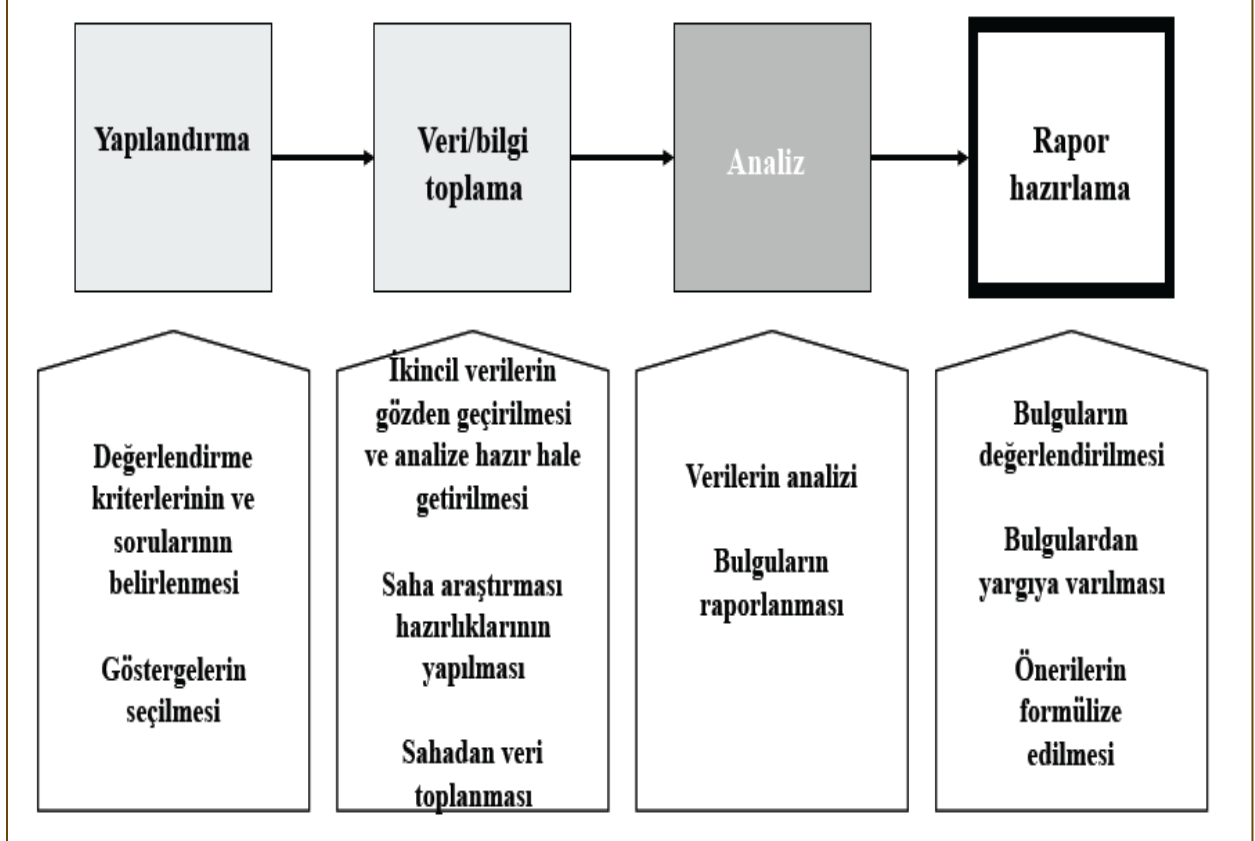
Yapılandırma

Veri/bilgi toplama

Analiz

Rapor hazırlama

Değerlendirme kriterlerinin ve sorularının belirlenmesi

Göstergelerin seçilmesi

İkincil verilerin gözden geçirilmesi ve analize hazır hale getirilmesi

Saha araştırması hazırlıklarının yapılması

Sahadan veri toplanması

Verilerin analizi

Bulguların raporlanması

Bulguların değerlendirilmesi

Bulgulardan yargıya varılması

Önerilerin formülize edilmesi